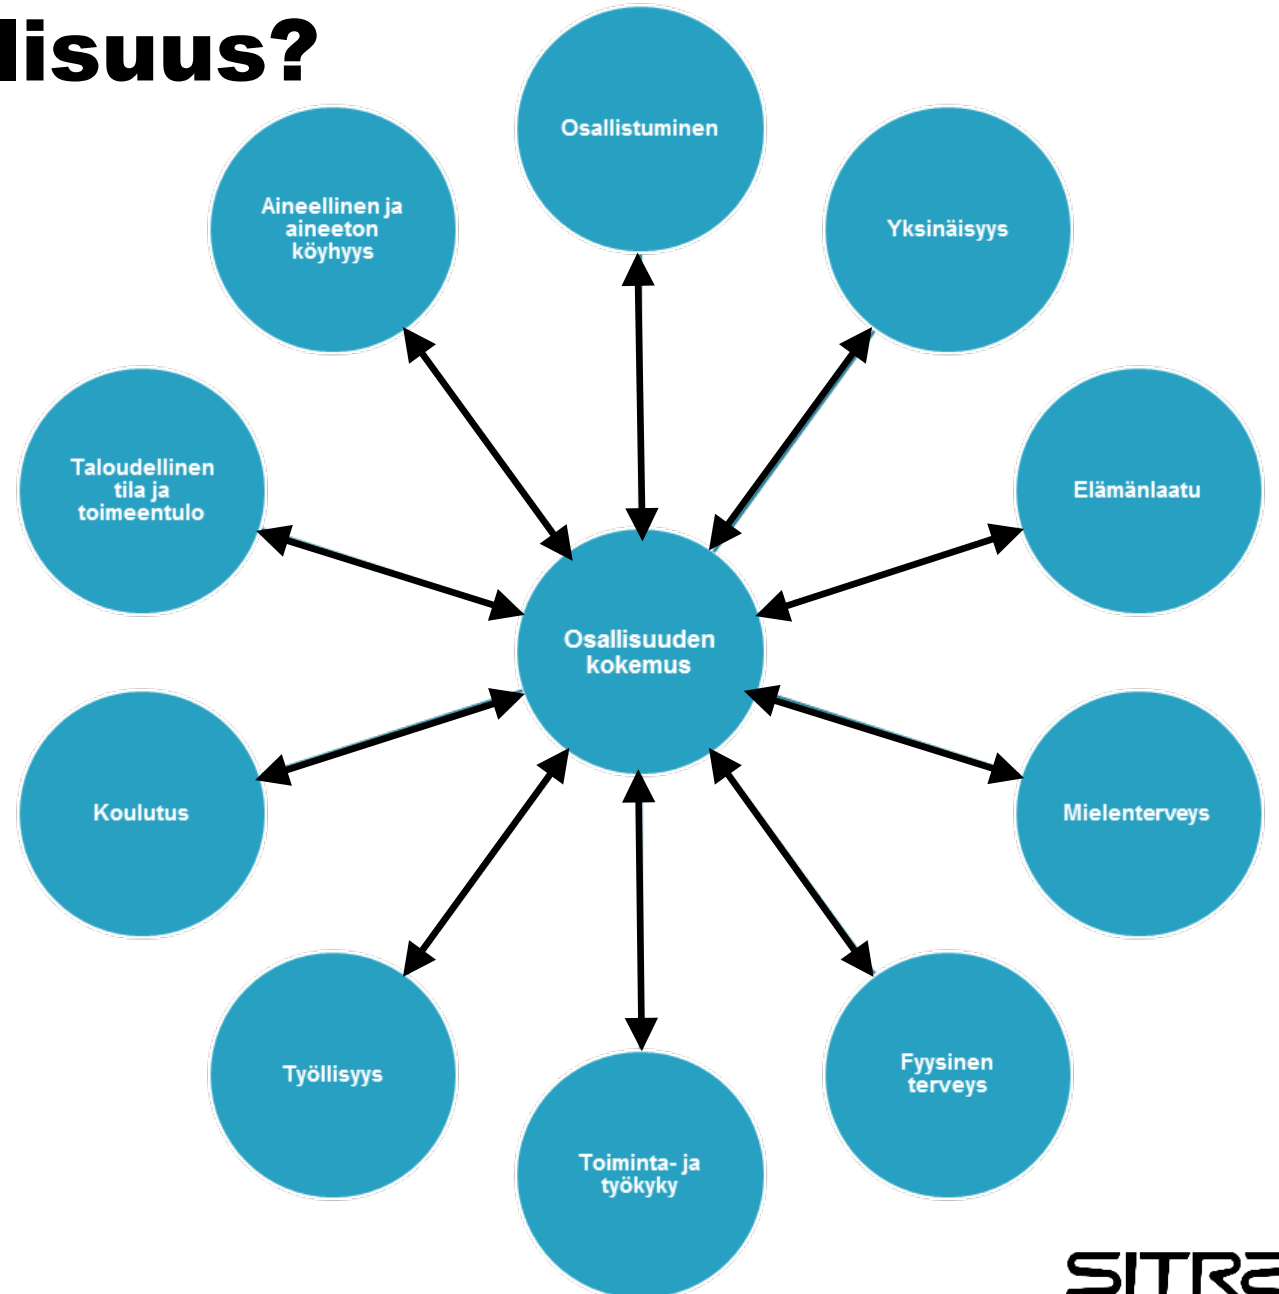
lisuus?

Osallistuminen

Aineellinen ja aineeton köyhyys

Yksinäisyys

Taloudellinen tila ja toimeentulo

Elämänlaatu

Osallisuuden kokemus

Koulutus

Mielenterveys

Työllisyys

Fyysinen terveys

Toiminta- ja työkyky

SITRA